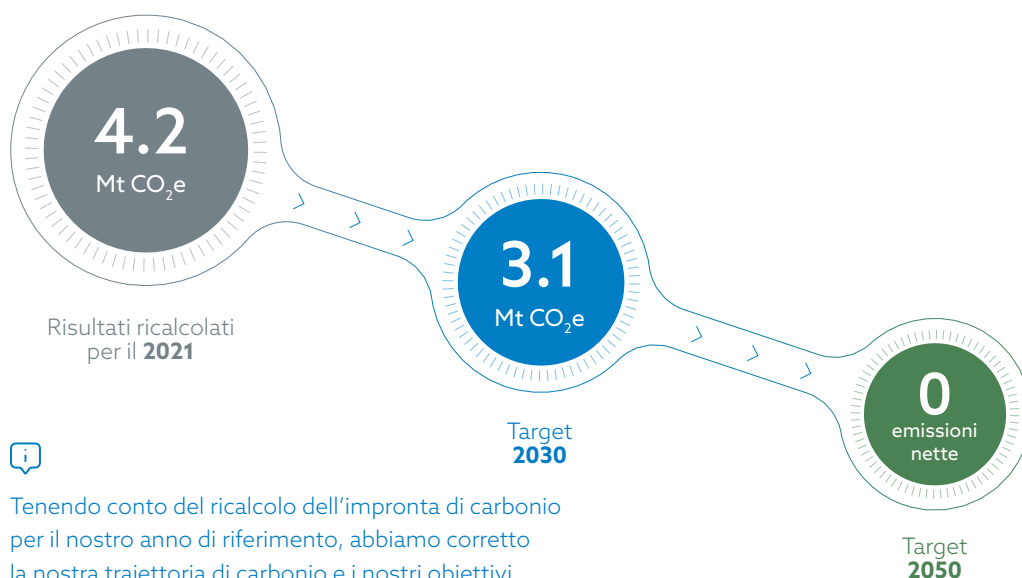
4.2
Mt $CO_2$e

Risultati ricalcolati per il **2021**

3.1
Mt $CO_2$e

Target
**2030**

0
emissioni nette

Target
**2050**

i

Tenendo conto del ricalcolo dell'impronta di carbonio per il nostro anno di riferimento, abbiamo corretto la nostra traiettoria di carbonio e i nostri obiettivi